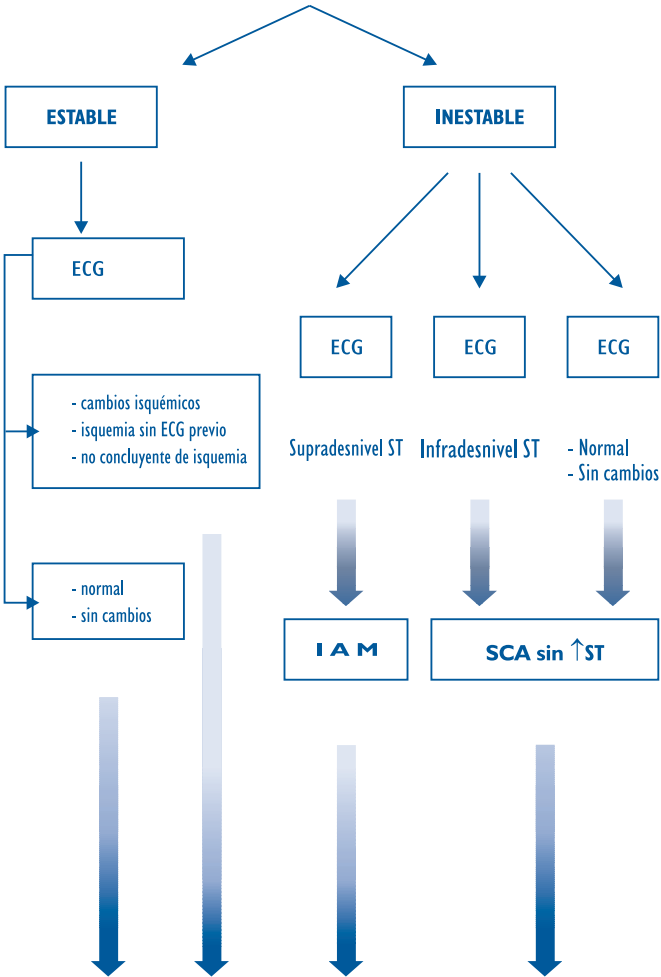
ESTABLE

INESTABLE

ECG

- cambios isquémicos
- isquemia sin ECG previo
- no concluyente de isquemia

- normal
- sin cambios

ECG

ECG

ECG

Supradesnivel ST

Infradesnivel ST

- Normal
- Sin cambios

I A M

SCA sin ↑ST